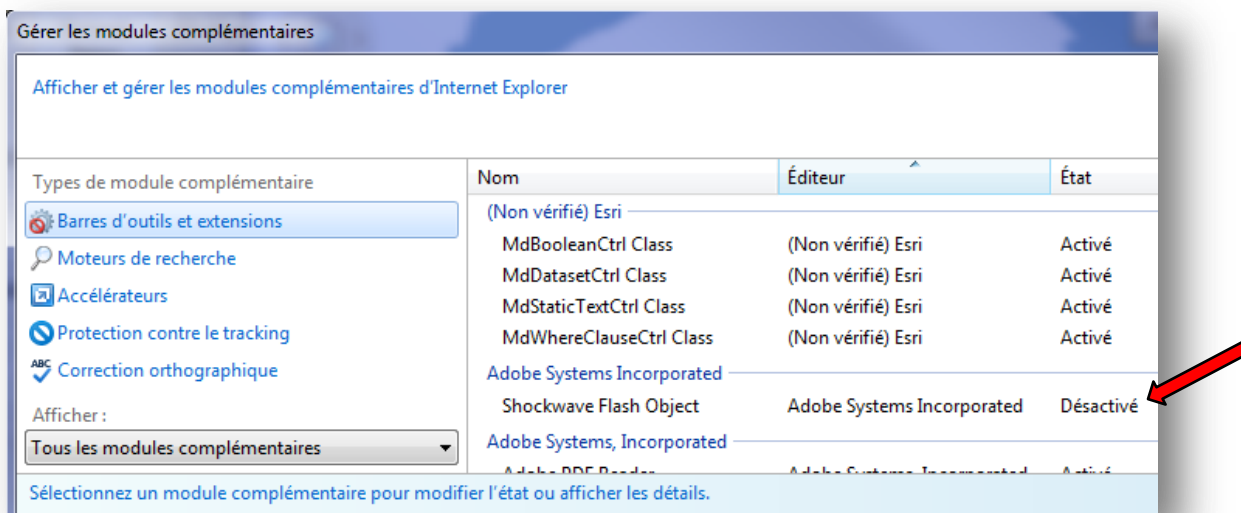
Gérer les modules complémentaires

Afficher et gérer les modules complémentaires d'Internet Explorer

Types de module complémentaire

Barres d'outils et extensions

Moteurs de recherche

Accélérateurs

Protection contre le tracking

Correction orthographique

Afficher :

Tous les modules complémentaires

| Nom | Éditeur | État |
|---|---|---|
| (Non vérifié) Esri | | |
| MdBooleanCtrl Class | (Non vérifié) Esri | Activé |
| MdDatasetCtrl Class | (Non vérifié) Esri | Activé |
| MdStaticTextCtrl Class | (Non vérifié) Esri | Activé |
| MdWhereClauseCtrl Class | (Non vérifié) Esri | Activé |
| Adobe Systems Incorporated | | |
| Shockwave Flash Object | Adobe Systems Incorporated | Désactivé |
| Adobe Systems, Incorporated | | |
| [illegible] | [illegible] | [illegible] |

Sélectionnez un module complémentaire pour modifier l'état ou afficher les détails.